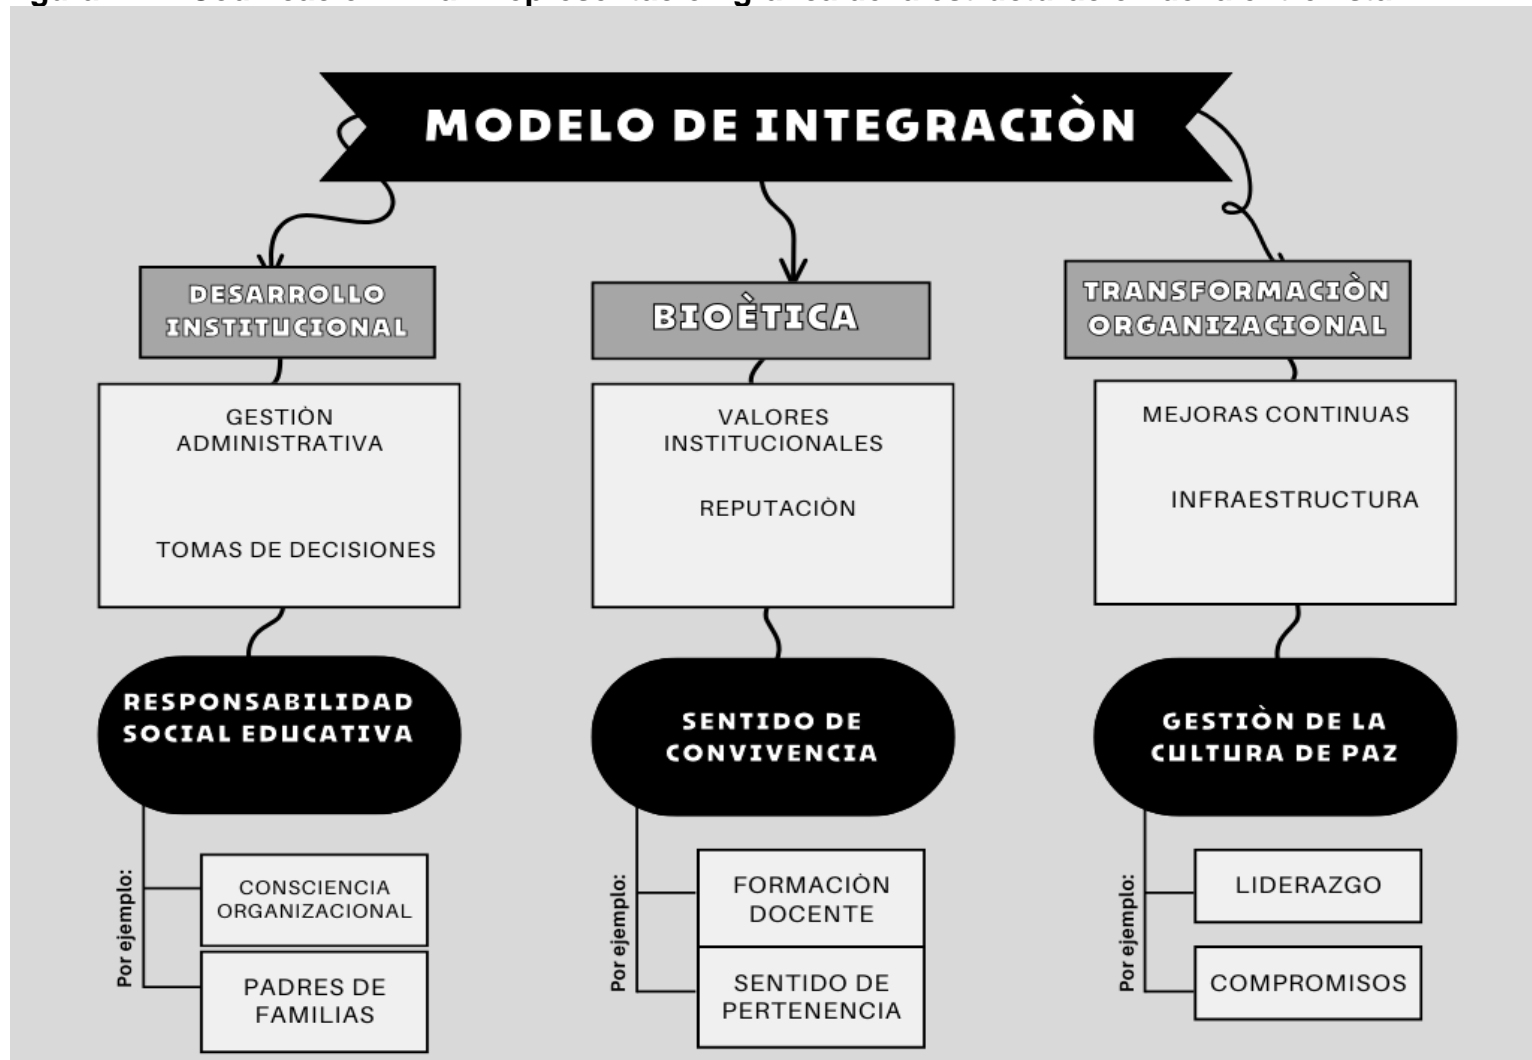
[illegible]

MODELO DE INTEGRACIÒN

DESARROLLO INSTITUCIONAL

GESTIÒN ADMINISTRATIVA

TOMAS DE DECISIONES

RESPONSABILIDAD SOCIAL EDUCATIVA

Por ejemplo:

CONSCIENCIA ORGANIZACIONAL

PADRES DE FAMILIAS

BIOÈTICA

VALORES INSTITUCIONALES

REPUTACIÒN

SENTIDO DE CONVIVENCIA

Por ejemplo:

FORMACIÒN DOCENTE

SENTIDO DE PERTENENCIA

TRANSFORMACIÒN ORGANIZACIONAL

MEJORAS CONTINUAS

INFRAESTRUCTURA

GESTIÒN DE LA CULTURA DE PAZ

Por ejemplo:

LIDERAZGO

COMPROMISOS